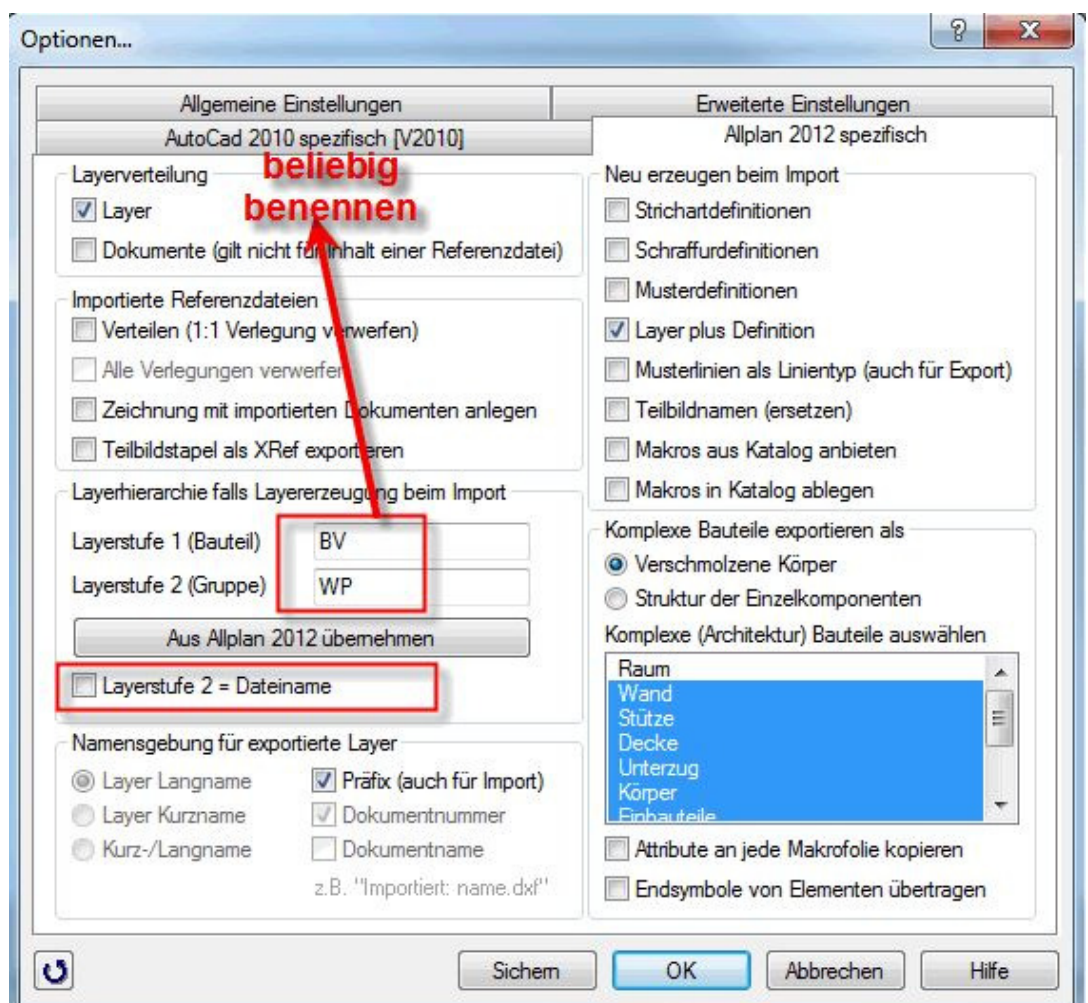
Optionen...

?

X

Allgemeine Einstellungen

Erweiterte Einstellungen

AutoCad 2010 spezifisch [V2010]

Allplan 2012 spezifisch

Layerverteilung

beliebig benennen

Layer

Dokumente (gilt nicht für Inhalt einer Referenzdatei)

Importierte Referenzdateien

Verteilen (1:1 Verlegung verwerfen)

Alle Verlegungen verwerfen

Zeichnung mit importierten Dokumenten anlegen

Teilbildstapel als XRef exportieren

Layerhierarchie falls Layererzeugung beim Import

Layerstufe 1 (Bauteil) BV

Layerstufe 2 (Gruppe) WP

Aus Allplan 2012 übernehmen

Layerstufe 2 = Dateiname

Namensgebung für exportierte Layer

Layer Langname

Layer Kurzname

Kurz-/Langname

Präfix (auch für Import)

Dokumentnummer

Dokumentname

z.B. "Importiert: name.dxf"

Neu erzeugen beim Import

Strichartdefinitionen

Schraffurdefinitionen

Musterdefinitionen

Layer plus Definition

Musterlinien als Linientyp (auch für Export)

Teilbildnamen (ersetzen)

Makros aus Katalog anbieten

Makros in Katalog ablegen

Komplexe Bauteile exportieren als

Verschmolzene Körper

Struktur der Einzelkomponenten

Komplexe (Architektur) Bauteile auswählen

Raum
Wand
Stütze
Decke
Unterzug
Körper
Einbauteile

Attribute an jede Makrofolie kopieren

Endsymbole von Elementen übertragen

Sichern

OK

Abbrechen

Hilfe